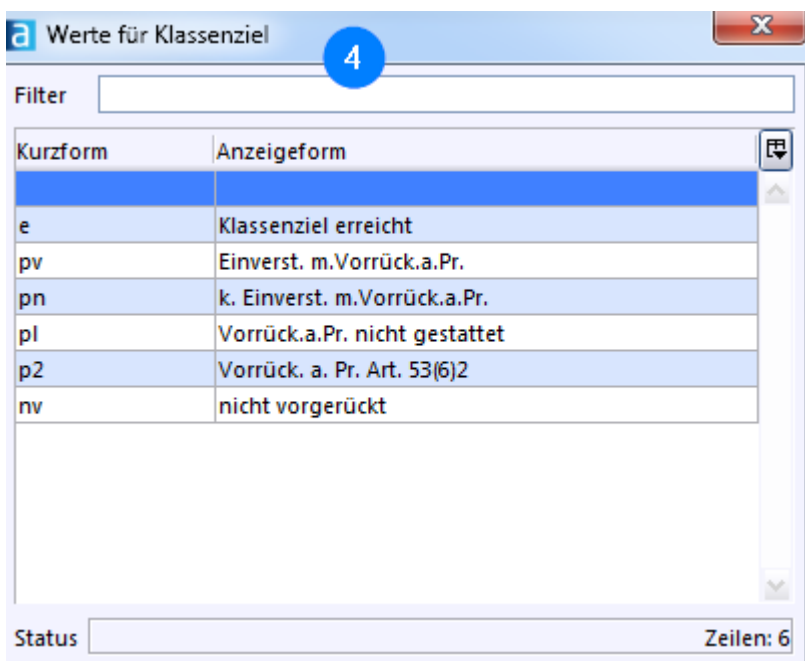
a Werte für Klassenziel

4

Filter

| Kurzform | Anzeigeform |
|---|---|
| | |
| e | Klassenziel erreicht |
| pv | Einverst. m.Vorrück.a.Pr. |
| pn | k. Einverst. m.Vorrück.a.Pr. |
| pl | Vorrück.a.Pr. nicht gestattet |
| p2 | Vorrück. a. Pr. Art. 53(6)2 |
| nv | nicht vorgerückt |

Status

Zeilen: 6